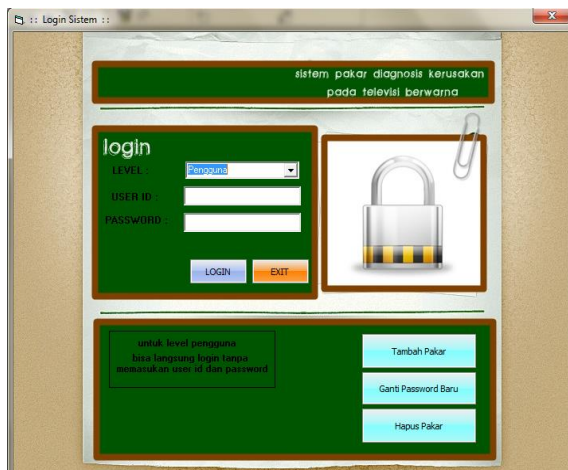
:: Login Sistem ::

sistem pakar diagnosis kerusakan pada televisi berwarna

login

LEVEL :

Pengguna

USER ID :

PASSWORD :

LOGIN

EXIT

untuk level pengguna bisa langsung login tanpa memasukan user id dan password

Tambah Pakar

Ganti Password Baru

Hapus Pakar